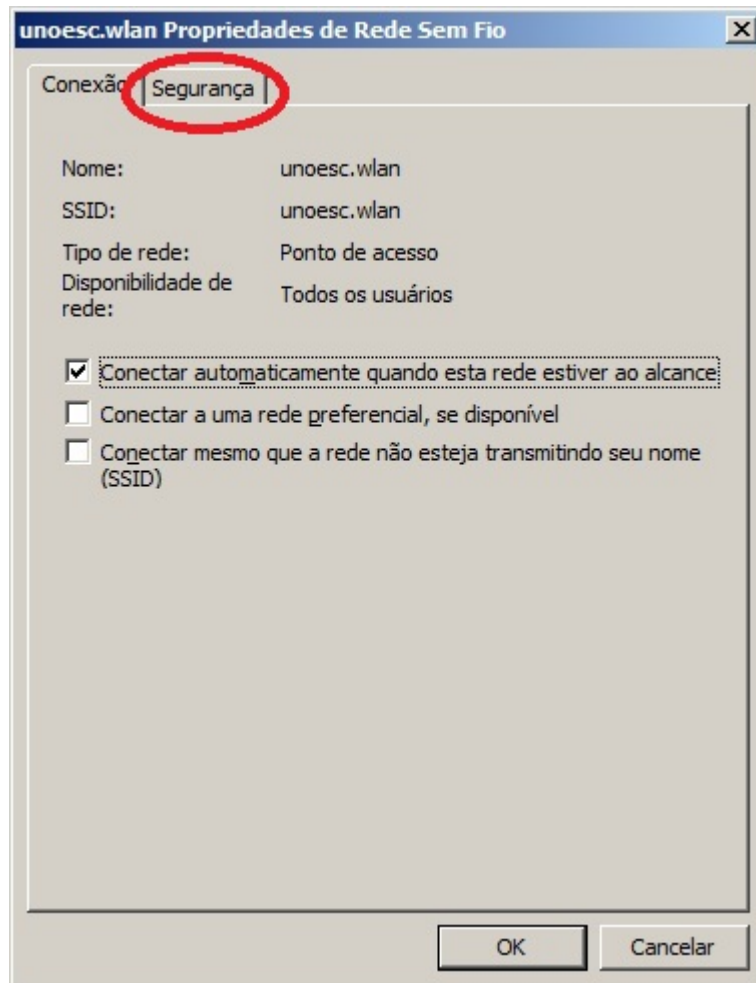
unoesc.wlan Propriedades de Rede Sem Fio

X

Conexão

Segurança

Nome: unoesc.wlan

SSID: unoesc.wlan

Tipo de rede: Ponto de acesso

Disponibilidade de rede: Todos os usuários

☑ Conectar automaticamente quando esta rede estiver ao alcance

☐ Conectar a uma rede preferencial, se disponível

☐ Conectar mesmo que a rede não esteja transmitindo seu nome (SSID)

OK

Cancelar